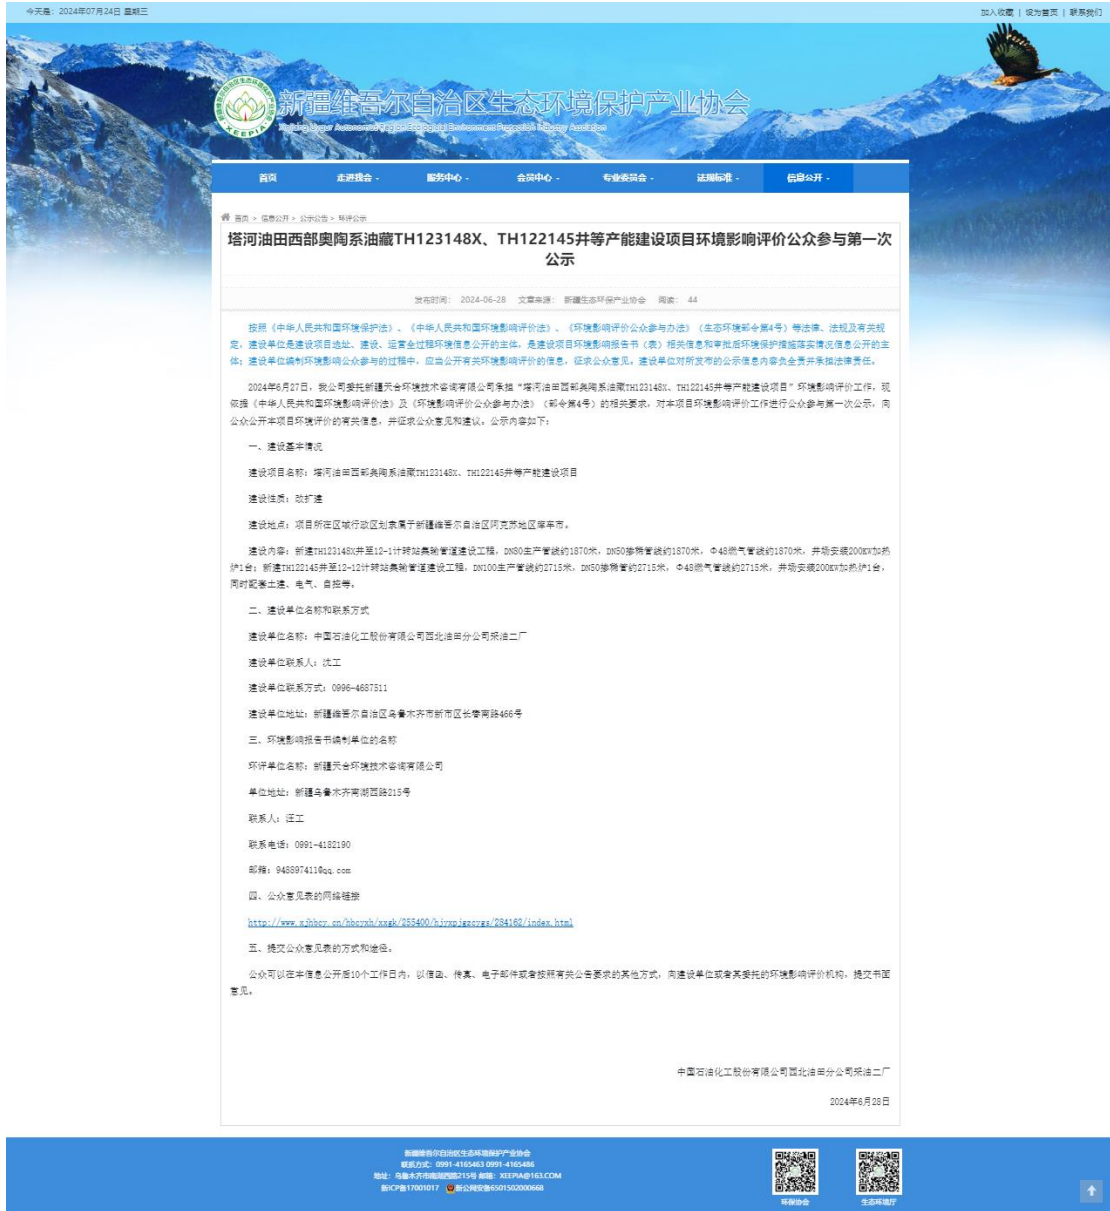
今天是：2024年07月24日 星期三

加入收藏 | 设为首页 | 联系我们

新疆维吾尔自治区生态环境保护产业协会
Xinjiang Uygur Autonomous Region Ecological Environment Protection Industry Association
XEEPIA

首页 走进我会 · 服务中心 · 会员中心 · 专业委员会 · 法规标准 · 信息公开 ·

首页 > 信息公开 > 公示公告 > 环评公示

塔河油田西部奥陶系油藏TH123148X、TH122145井等产能建设项目环境影响评价公众参与第一次公示

发布时间：2024-06-28 文章来源：新疆生态环保产业协会 阅读：44

按照《中华人民共和国环境保护法》、《中华人民共和国环境影响评价法》、《环境影响评价公众参与办法》（生态环境部令第4号）等法律、法规及有关规定，建设单位是建设项目选址、建设、运营全过程环境信息公开的主体，是建设项目环境影响报告书（表）相关信息和审批后环境保护措施落实情况信息公开的主体；建设单位编制环境影响公众参与的过程中，应当公开有关环境影响评价的信息，征求公众意见。建设单位对所发布的公示信息内容负全责并承担法律责任。

2024年6月27日，我公司委托新疆天合环境技术咨询有限公司承担“塔河油田西部奥陶系油藏TH123148X、TH122145井等产能建设项目”环境影响评价工作，现依据《中华人民共和国环境影响评价法》及《环境影响评价公众参与办法》（部令第4号）的相关要求，对本项目环境影响评价工作进行公众参与第一次公示，向公众公开本项目环境评价的有关信息，并征求公众意见和建议，公示内容如下：

一、建设基本情况

建设项目名称：塔河油田西部奥陶系油藏TH123148X、TH122145井等产能建设项目

建设性质：改扩建

建设地点：项目所在区域行政区划隶属于新疆维吾尔自治区阿克苏地区库车市。

建设内容：新建TH123148X井至12-1计转站集输管道建设工程，DN80生产管线约1870米，DN50掺稀管线约1870米，Φ48燃气管线约1870米，井场安装200KW加热炉1台；新建TH122145井至12-12计转站集输管道建设工程，DN100生产管线约2715米，DN50掺稀管约2715米，Φ48燃气管线约2715米，井场安装200KW加热炉1台，同时配套土建、电气、自控等。

二、建设单位名称和联系方式

建设单位名称：中国石油化工股份有限公司西北油田分公司采油二厂

建设单位联系人：沈工

建设单位联系方式：0996-4687511

建设单位地址：新疆维吾尔自治区乌鲁木齐市新市区长春南路466号

三、环境影响报告书编制单位的名称

环评单位名称：新疆天合环境技术咨询有限公司

单位地址：新疆乌鲁木齐南湖西路215号

联系人：汪工

联系电话：0991-4182190

邮箱：948897411@qq.com

四、公众意见表的网络链接

http://www.xjhbcy.cn/hbcyxh/xxgk/255400/hjyxpjgzgs/284162/index.html

五、提交公众意见表的方式和途径。

公众可以在本信息公开后10个工作日内，以信函、传真、电子邮件或者按照有关公告要求的其他方式，向建设单位或者其委托的环境影响评价机构，提交书面意见。

中国石油化工股份有限公司西北油田分公司采油二厂

2024年6月28日

新疆维吾尔自治区生态环境保护产业协会
联系方式：0991-4165463 0991-4165486
地址：乌鲁木齐市南湖西路215号 邮箱：XEEPIA@163.COM
新ICP备17001017 新公网安备65010502000668

环保协会 生态环境厅